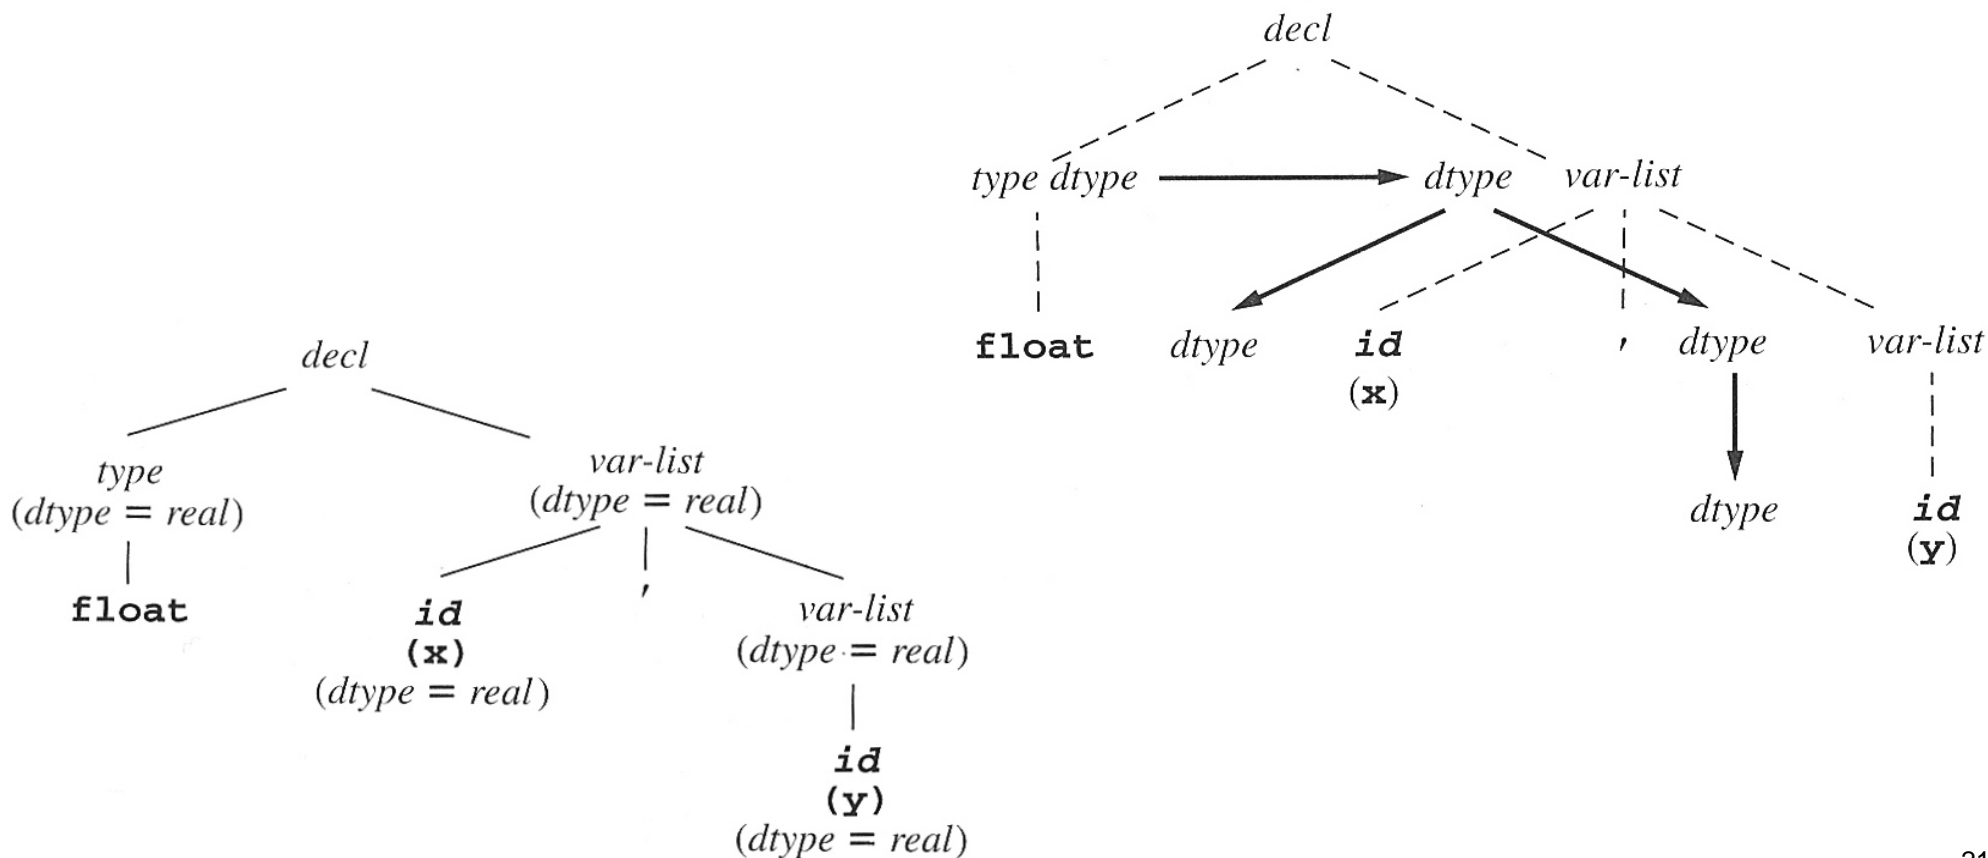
decl

type dtype

dtype var-list

float

dtype

id
(x)

,

dtype

var-list

dtype

id
(y)

decl

type
(dtype = real)

var-list
(dtype = real)

float

id
(x)
(dtype = real)

,

var-list
(dtype = real)

id
(y)
(dtype = real)

21